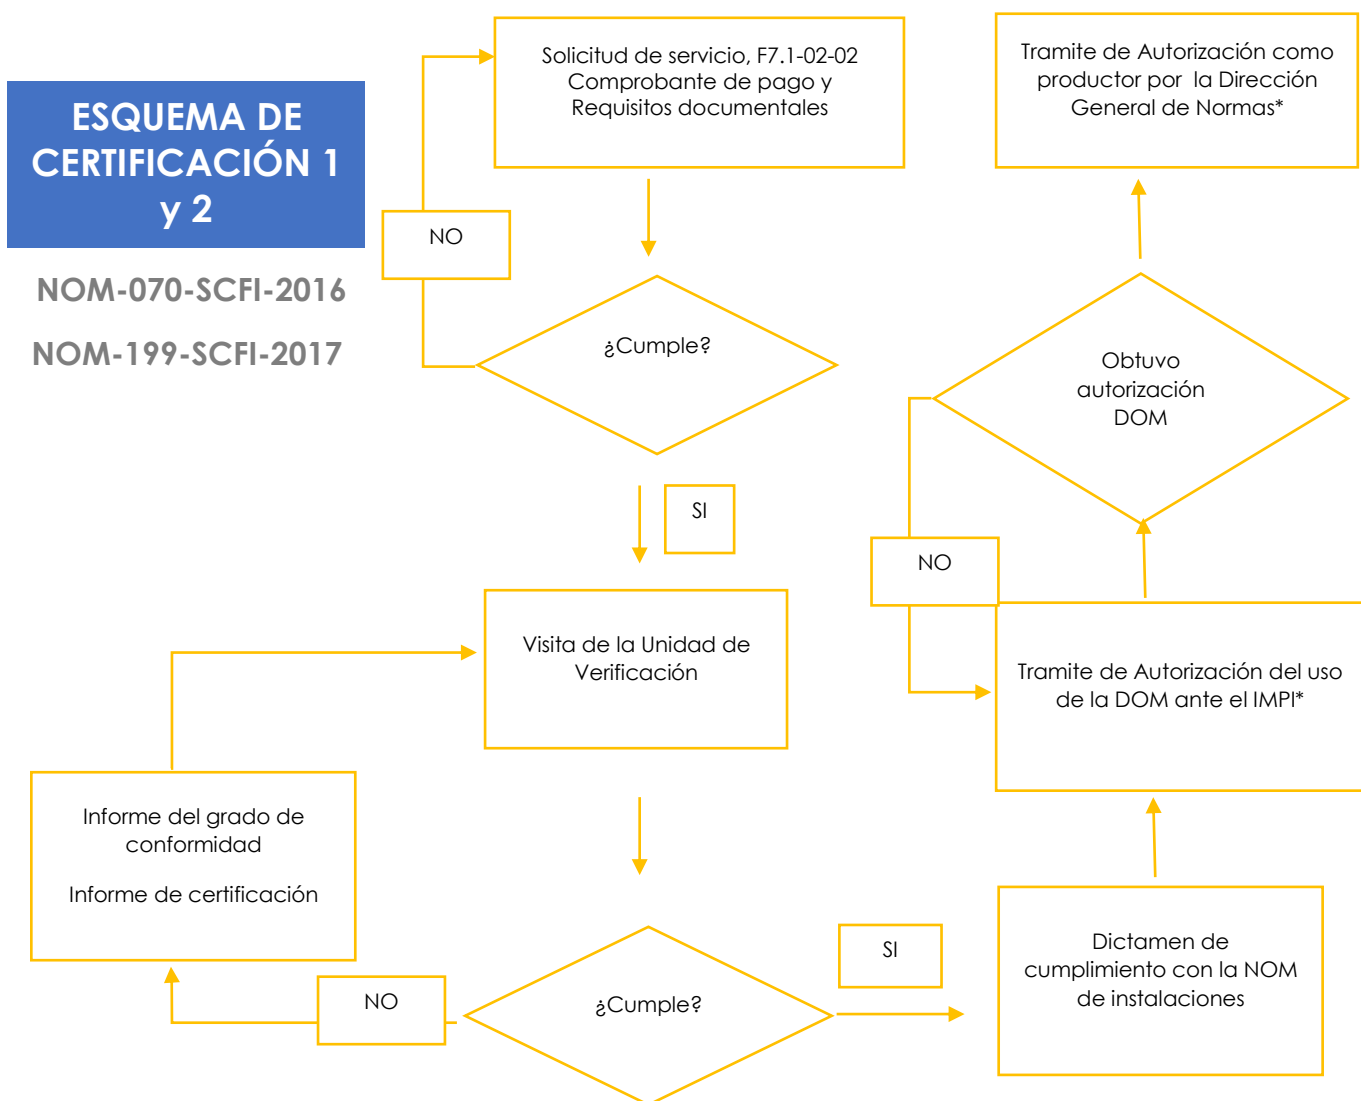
ESQUEMA DE CERTIFICACIÓN 1 y 2

NOM-070-SCFI-2016

NOM-199-SCFI-2017

Solicitud de servicio, F7.1-02-02
Comprobante de pago y
Requisitos documentales

NO

¿Cumple?

SI

Visita de la Unidad de Verificación

Informe del grado de conformidad

Informe de certificación

NO

¿Cumple?

SI

Dictamen de cumplimiento con la NOM de instalaciones

Tramite de Autorización del uso de la DOM ante el IMPI*

NO

Obtuvo autorización DOM

Tramite de Autorización como productor por la Dirección General de Normas*